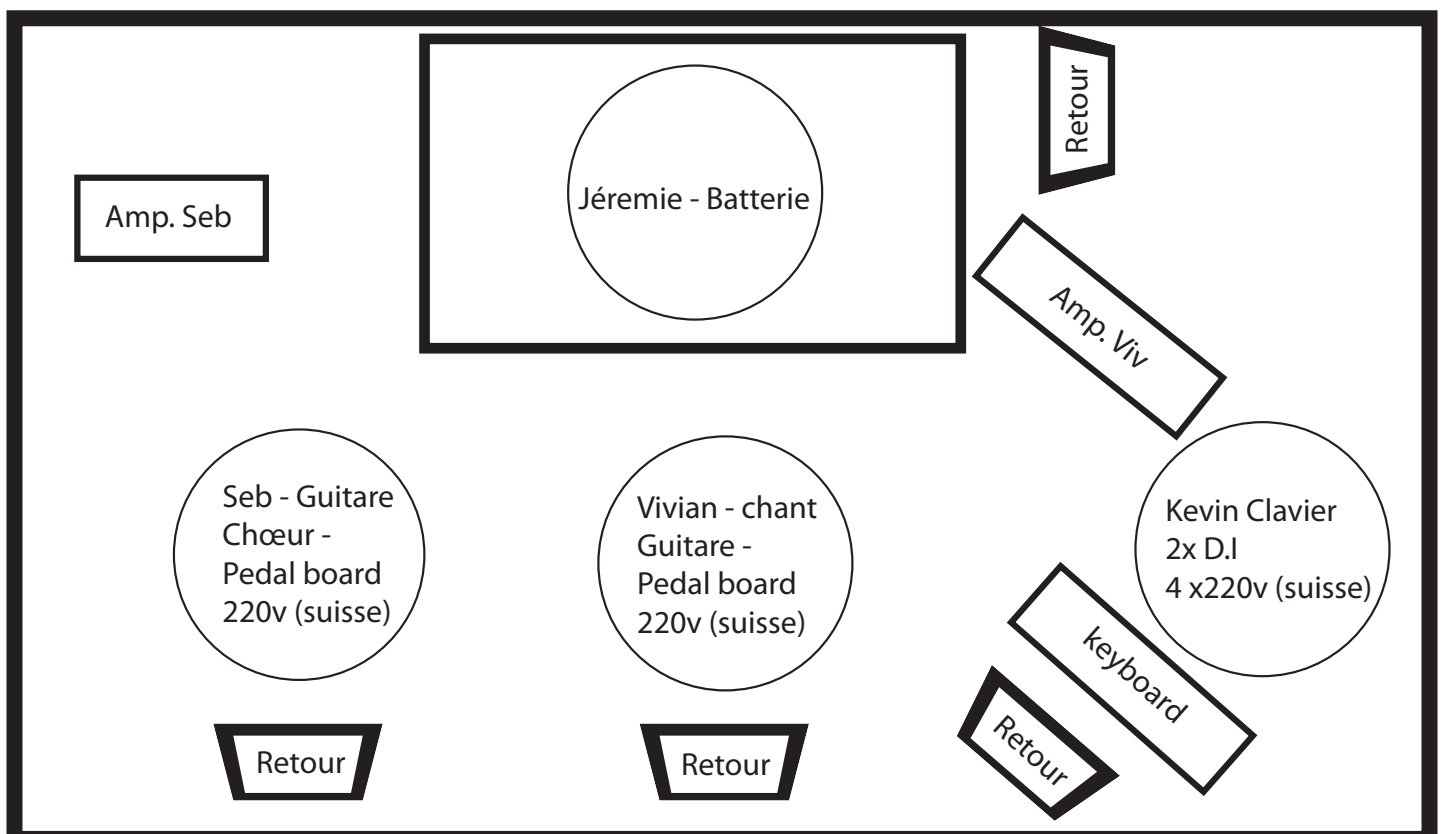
Retour

Jéremie - Batterie

Amp. Seb

Amp. Viv

Seb - Guitare
Chœur -
Pedal board
220v (suisse)

Vivian - chant
Guitare -
Pedal board
220v (suisse)

Kevin Clavier
2x D.I
4 x220v (suisse)

keyboard

Retour

Retour

Retour